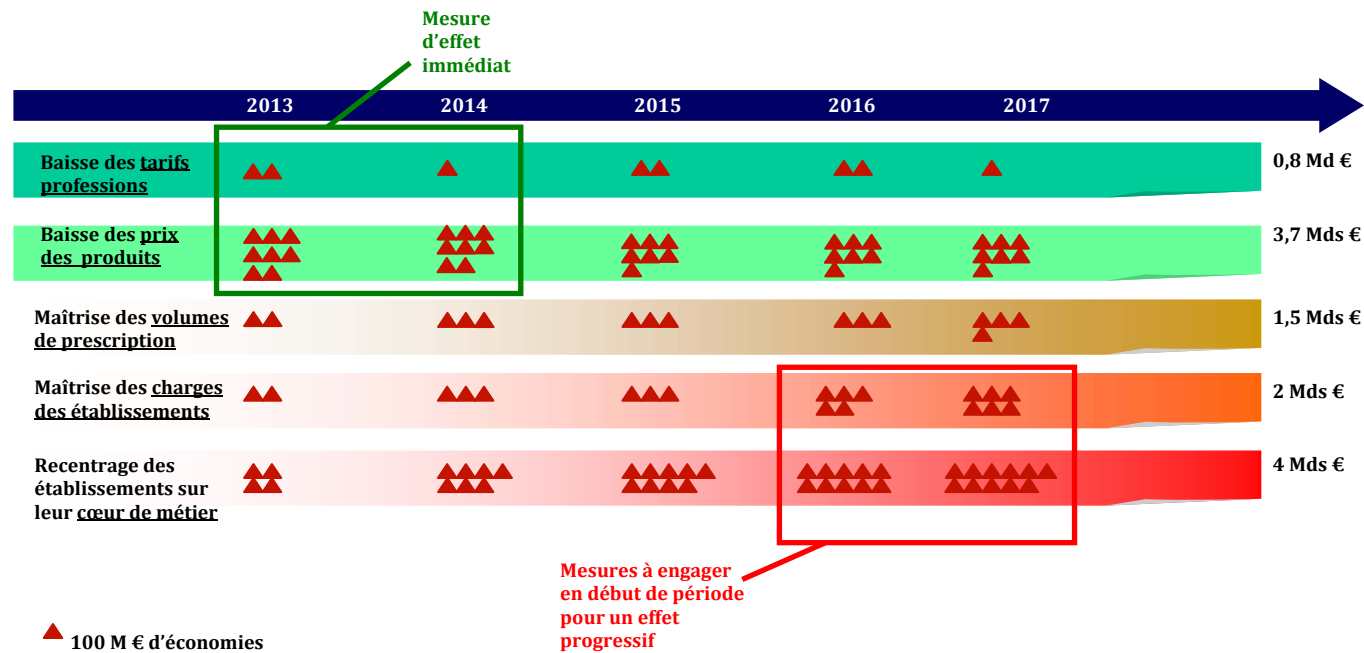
Mesure d'effet immédiat

2013 2014 2015 2016 2017

Baisse des tarifs professions — 0,8 Md €

Baisse des prix des produits — 3,7 Mds €

Maîtrise des volumes de prescription — 1,5 Mds €

Maîtrise des charges des établissements — 2 Mds €

Recentrage des établissements sur leur cœur de métier — 4 Mds €

Mesures à engager en début de période pour un effet progressif

100 M € d'économies